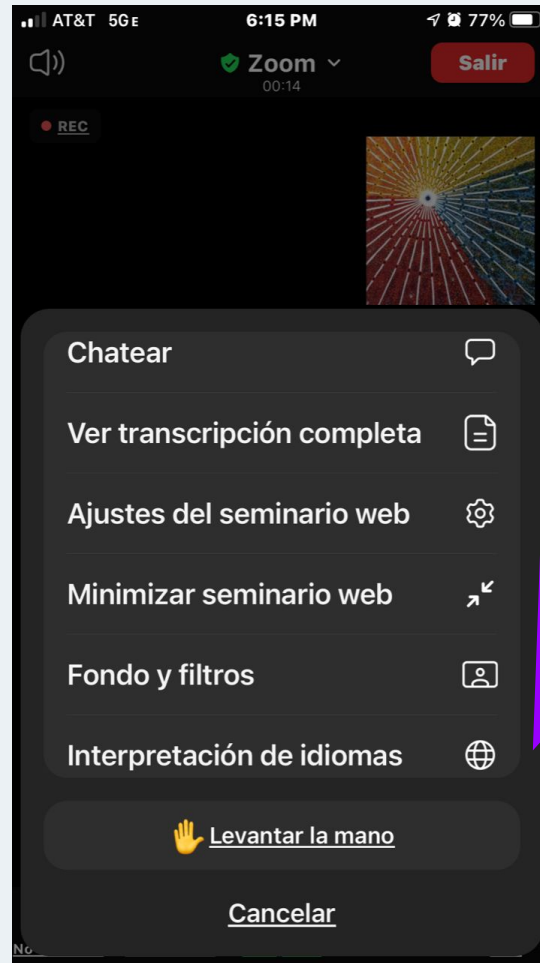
AT&T 5GE
6:15 PM
77%

Zoom
00:14
Salir

REC

Chatear

Ver transcripción completa

Ajustes del seminario web

Minimizar seminario web

Fondo y filtros

Interpretación de idiomas

Levantar la mano

Cancelar

No